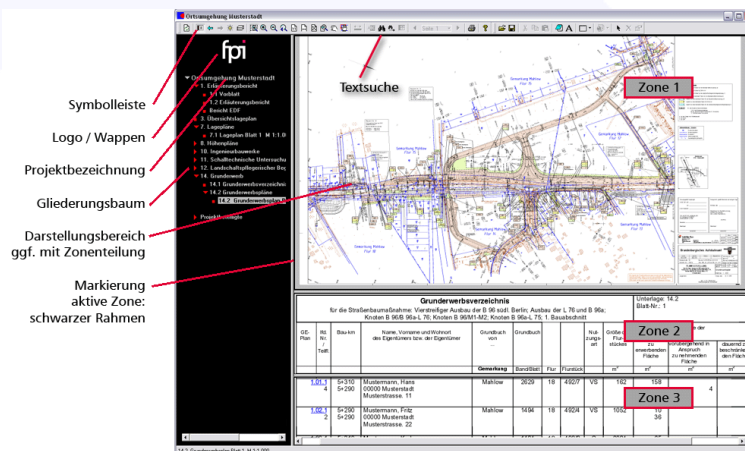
Ortsumgehung Musterstadt

Seite 1

fpi

Ortsumgehung Musterstadt
1. Erläuterungsbericht
1.1 Vorblatt
1.2 Erläuterungsbericht
Bericht EDF
3. Übersichtslageplan
7. Lagepläne
7.1 Lageplan Blatt 1 M 1:1.000
8. Höhenpläne
10. Ingenieurbauwerke
11. Schalltechnische Untersuchu
12. Landschaftspflegerischer Beg
14. Grunderwerb
14.1 Grunderwerbsverzeichnis
14.2 Grunderwerbspläne
14.2 Grunderwerbsplan B
Projektinformationen

Symbolleiste

Logo / Wappen

Projektbezeichnung

Gliederungsbaum

Darstellungsbereich ggf. mit Zonenteilung

Markierung aktive Zone: schwarzer Rahmen

Textsuche

Zone 1

Zone 2

Zone 3

Grunderwerbsverzeichnis
für die Straßenbaumaßnahme: Vierstreifiger Ausbau der B 96 südl. Berlin; Ausbau der L 76 und B 96a; Knoten B 96/L 76; Knoten B 96/M1-M2; Knoten B 96a-L 75; 1. Bauabschnitt

Unterlage: 14.2
Blatt-Nr.: 1

| GE-Plan | lfd. Nr. / Teilfl. | Bau-km | Name, Vorname und Wohnort des Eigentümers bzw. der Eigentümer | Grundbuch von | Grundbuch Band/Blatt | Flur | Flurstück | Nutzungsart | Größe des Flurstücks | zu erwerbende Fläche | vorübergehend in Anspruch zu nehmende Fläche | dauernd zu beschränkende Fläche |
|---|---|---|---|---|---|---|---|---|---|---|---|---|
| | | | | Gemarkung | | | | | m² | m² | m² | m² |
| 1.01.1 | 1 / 4 | 5+310 / 5+290 | Mustermann, Hans / 00000 Musterstadt / Musterstrasse. 11 | Mahlow | 2629 | 18 | 492/7 | VS | 182 | 158 | 4 | |
| 1.01.1 | 2 / 2 | 5+290 / 5+290 | Mustermann, Fritz / 00000 Musterstadt / Musterstrasse. 22 | Mahlow | 1494 | 18 | 492/4 | VS | 1052 | 10 / 36 | | |